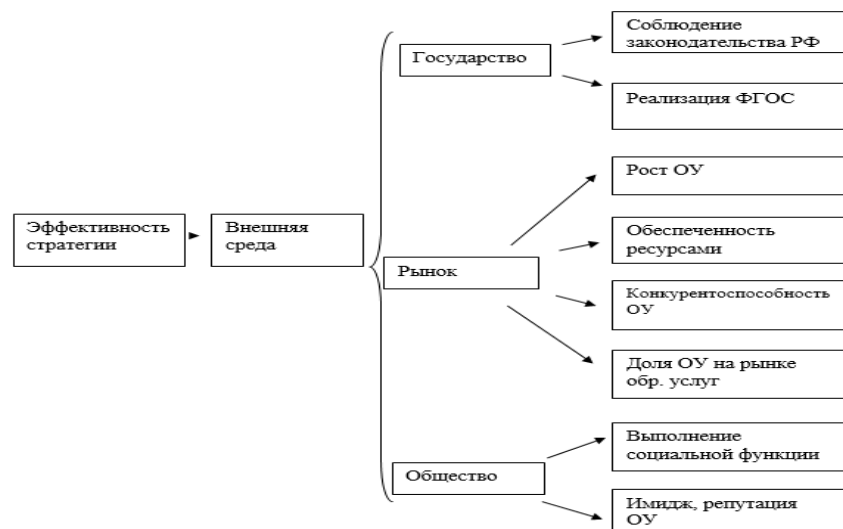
Эффективность стратегии

Внешняя среда

Государство

Соблюдение законодательства РФ

Реализация ФГОС

Рынок

Рост ОУ

Обеспеченность ресурсами

Конкурентоспособность ОУ

Доля ОУ на рынке обр. услуг

Общество

Выполнение социальной функции

Имидж, репутация ОУ